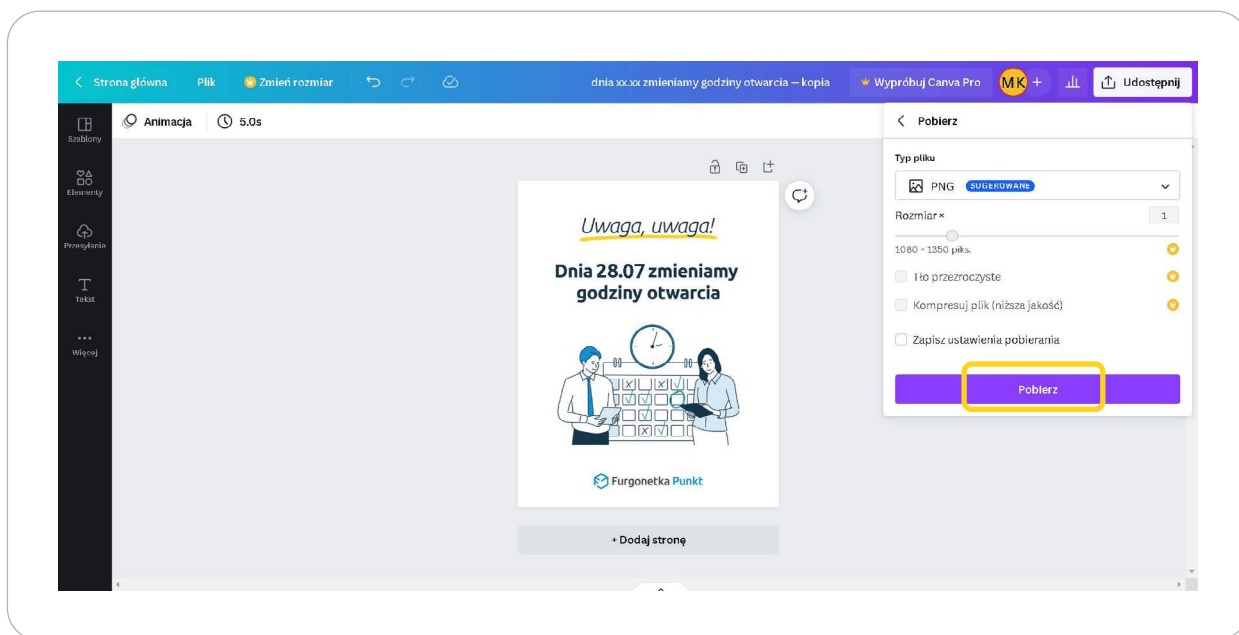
< Strona główna Plik Zmień rozmiar

dnia xx.xx zmieniamy godziny otwarcia – kopia

Wypróbuj Canva Pro MK + Udostępnij

Szablony

Elementy

Przesyłanie

Tekst

Więcej

Animacja 5.0s

Uwaga, uwaga!

Dnia 28.07 zmieniamy godziny otwarcia

Furgonetka Punkt

+ Dodaj stronę

< Pobierz

Typ pliku

PNG SUGEROWANE

Rozmiar × 1

1080 × 1350 piks.

Tło przezroczyste

Kompresuj plik (niższa jakość)

Zapisz ustawienia pobierania

Pobierz